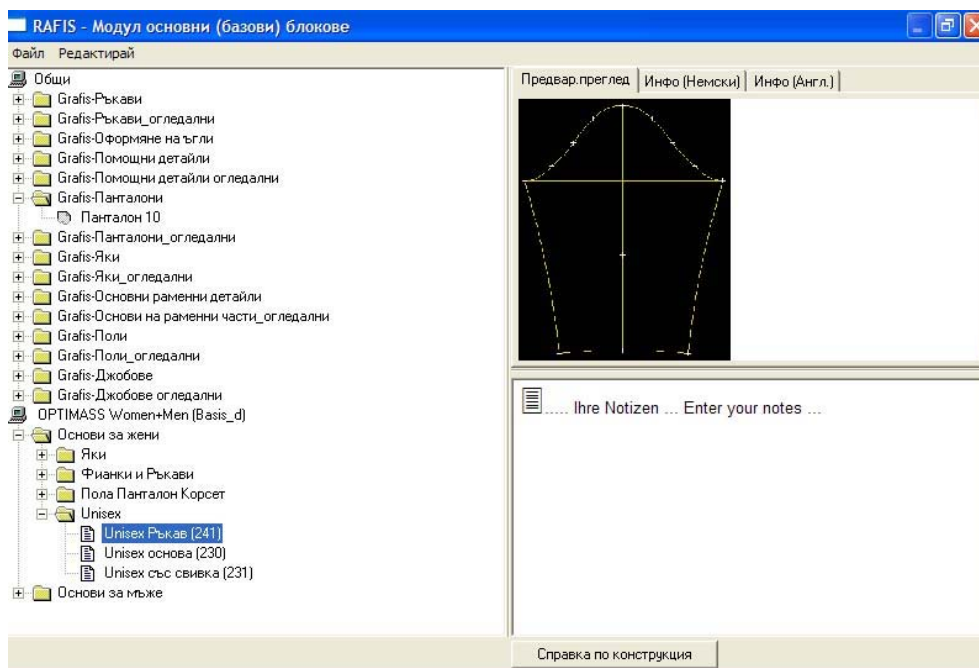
RAFIS - Модул основни (базови) блокове

Файл Редактирай

Общи
Grafis-Ръкави
Grafis-Ръкави_огледални
Grafis-Оформяне на ъгли
Grafis-Помощни детайли
Grafis-Помощни детайли огледални
Grafis-Панталони
Панталон 10
Grafis-Панталони_огледални
Grafis-Яки
Grafis-Яки_огледални
Grafis-Основни раменни детайли
Grafis-Основи на раменни части_огледални
Grafis-Поли
Grafis-Поли_огледални
Grafis-Джобове
Grafis-Джобове огледални
OPTIMASS Women+Men (Basis_d)
Основи за жени
Яки
Фианки и Ръкави
Пола Панталон Корсет
Unisex
Unisex Ръкав (241)
Unisex основа (230)
Unisex със свивка (231)
Основи за мъже

Предвар.преглед | Инфо (Немски) | Инфо (Англ.)

..... Ihre Notizen ... Enter your notes ...

Справка по конструкция